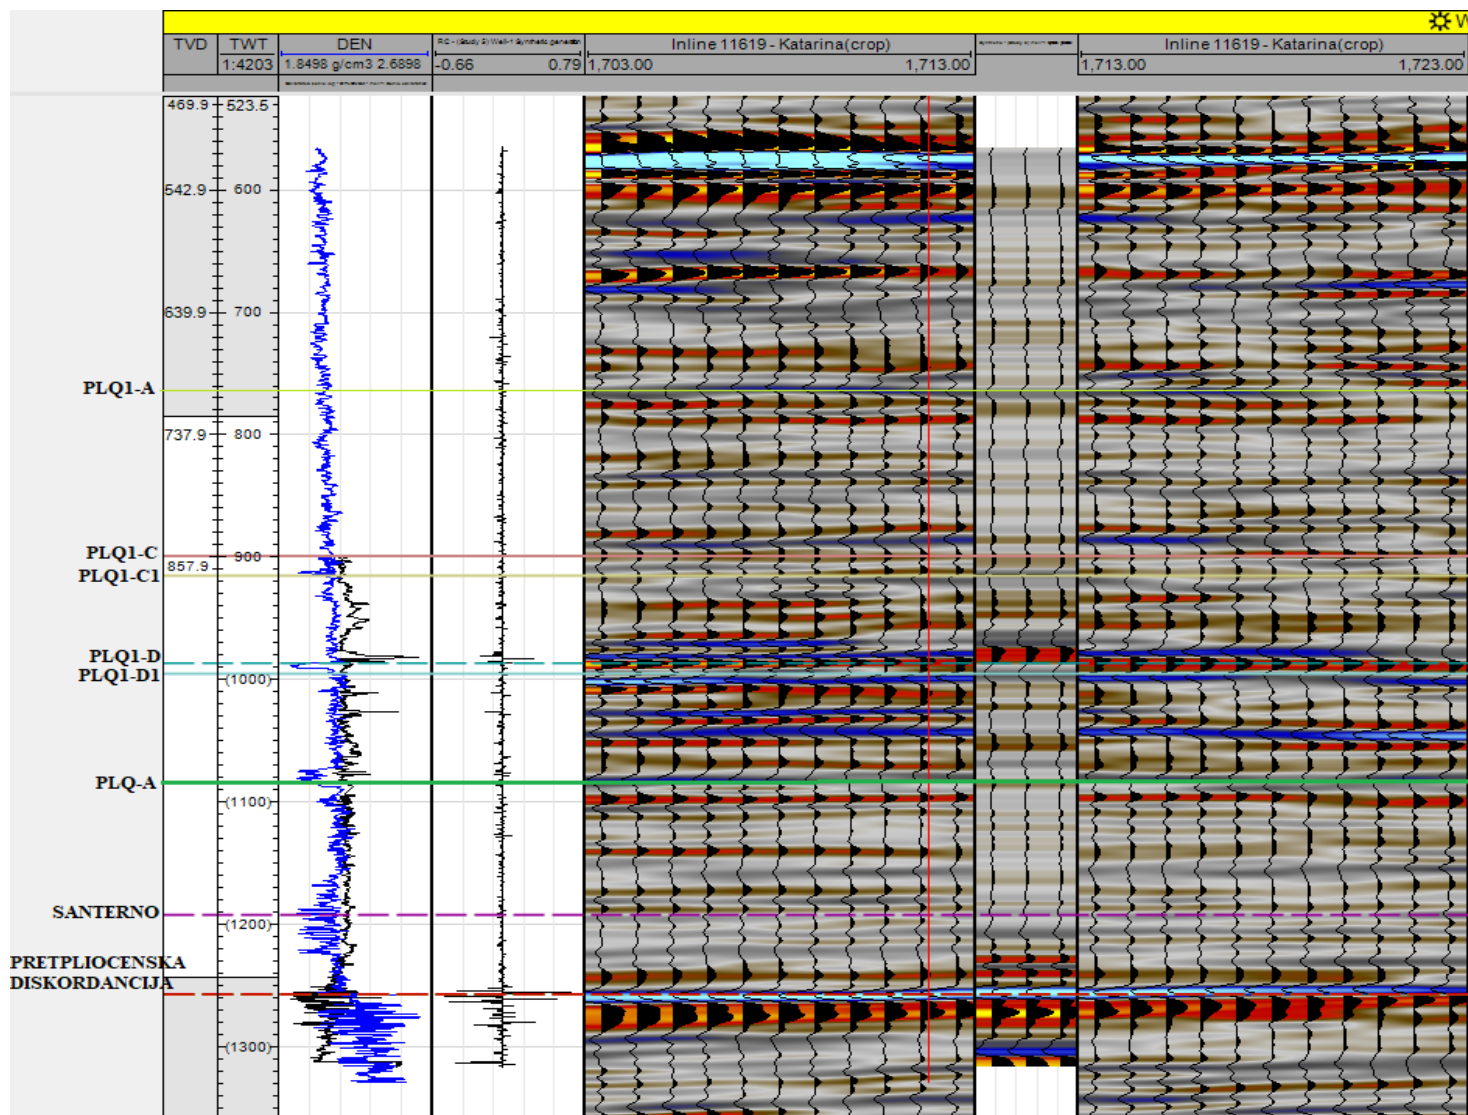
W

| TVD | TWT | DEN | RC - (Study 9) Well-1 Synthetic generator | Inline 11619 - Katarina(crop) | | Inline 11619 - Katarina(crop) |
|---|---|---|---|---|---|---|
| | 1:4203 | 1.8498 g/cm3 2.6898 | -0.66 0.79 | 1,703.00 1,713.00 | | 1,713.00 1,723.00 |

469.9
523.5
542.9
600
639.9
700
PLQ1-A
737.9
800
PLQ1-C
900
857.9
PLQ1-C1
PLQ1-D
PLQ1-D1
(1000)
PLQ-A
(1100)
SANTERNO
(1200)
PRETPLIOCENSKA DISKORDANCIJA
(1300)